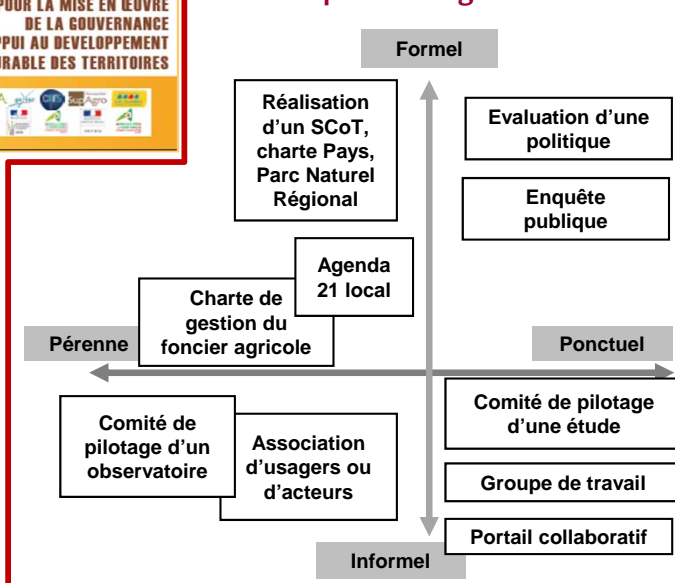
POUR LA MISE EN ŒUVRE
DE LA GOUVERNANCE
PPUI AU DEVELOPPEMENT
RABLE DES TERRITOIRES

Formel

Réalisation d'un SCoT, charte Pays, Parc Naturel Régional

Evaluation d'une politique

Enquête publique

Agenda 21 local

Charte de gestion du foncier agricole

Pérenne

Ponctuel

Comité de pilotage d'un observatoire

Association d'usagers ou d'acteurs

Comité de pilotage d'une étude

Groupe de travail

Portail collaboratif

Informel